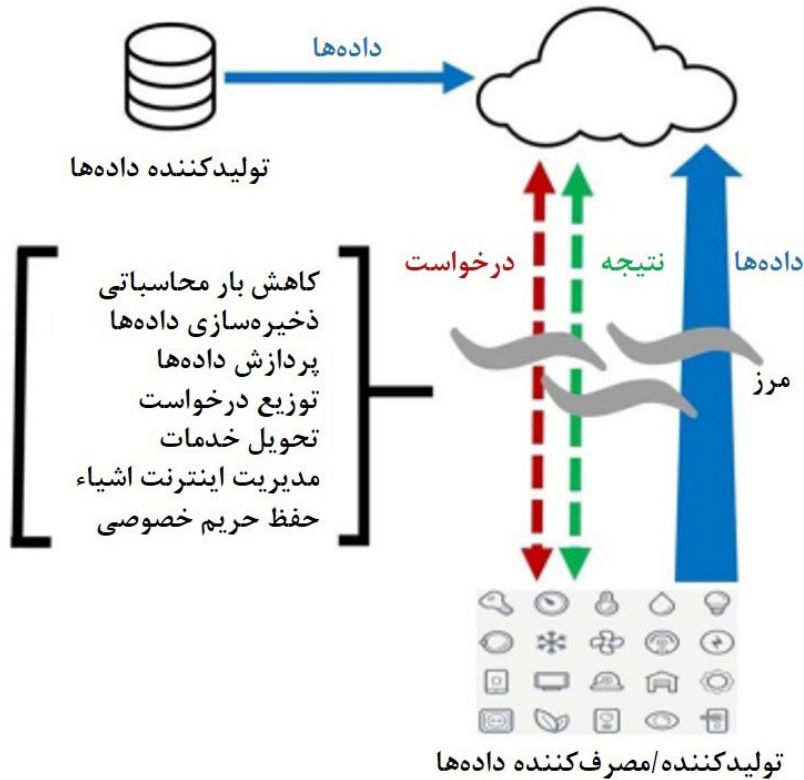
داده‌ها

تولیدکننده داده‌ها

درخواست

نتیجه

داده‌ها

کاهش بار محاسباتی
ذخیره‌سازی داده‌ها
پردازش داده‌ها
توزیع درخواست
تحویل خدمات
مدیریت اینترنت اشیاء
حفظ حریم خصوصی

مرز

تولیدکننده/مصرف‌کننده داده‌ها